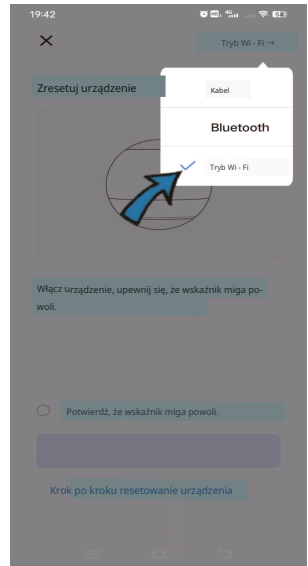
19:42

×

Tryb Wi - Fi →

Zresetuj urządzenie

Kabel

Bluetooth

Tryb Wi - Fi

Włącz urządzenie, upewnij się, że wskaźnik miga powoli.

Potwierdź, że wskaźnik miga powoli.

Krok po kroku resetowanie urządzenia